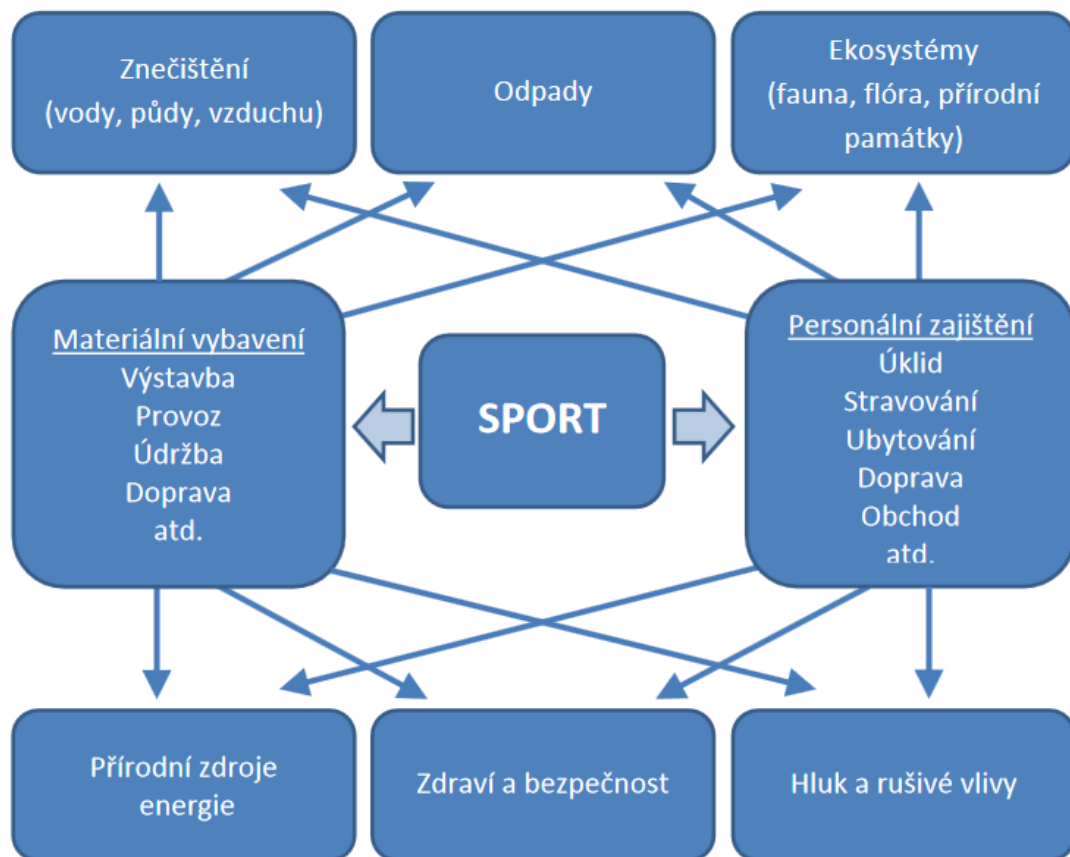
Znečištění (vody, půdy, vzduchu)

Odpady

Ekosystémy (fauna, flóra, přírodní památky)

Materiální vybavení
Výstavba
Provoz
Údržba
Doprava
atd.

SPORT

Personální zajištění
Úklid
Stravování
Ubytování
Doprava
Obchod
atd.

Přírodní zdroje energie

Zdraví a bezpečnost

Hluk a rušivé vlivy